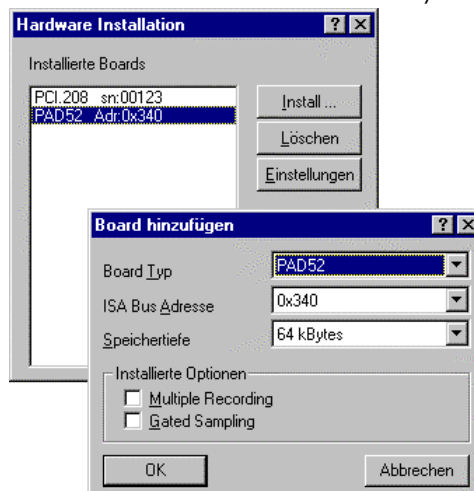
Hardware Installation ? X

Installierte Boards

PCI.208 sn:00123
PAD52 Adr:0x340

Install ...
Löschen
Einstellungen

Board hinzufügen ? X

Board Typ PAD52
ISA Bus Adresse 0x340
Speichertiefe 64 kBytes

Installierte Optionen
Multiple Recording
Gated Sampling

OK
Abbrechen